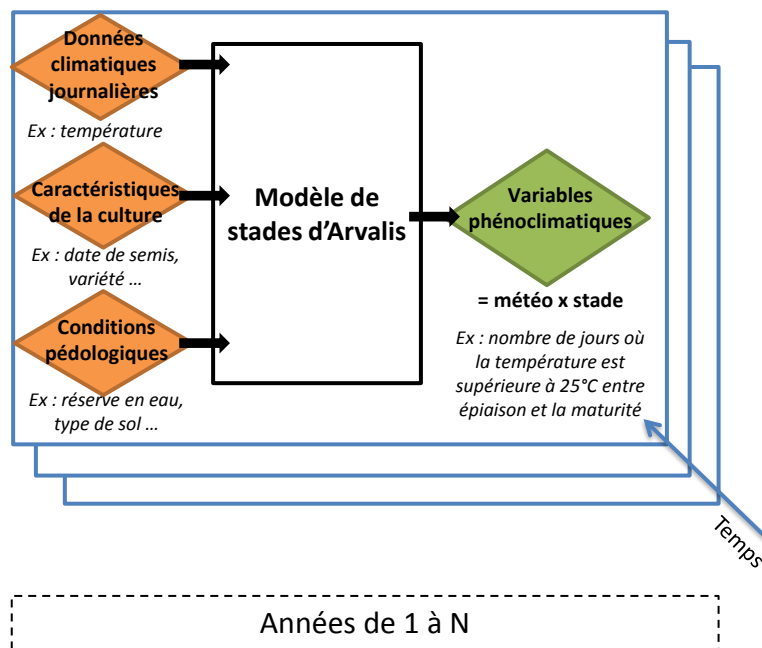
Données climatiques journalières

Ex : température

Caractéristiques de la culture

Ex : date de semis, variété …

Conditions pédologiques

Ex : réserve en eau, type de sol …

Modèle de stades d'Arvalis

Variables phénoclimatiques

= météo x stade

Ex : nombre de jours où la température est supérieure à 25°C entre épiaison et la maturité

Temps

Années de 1 à N